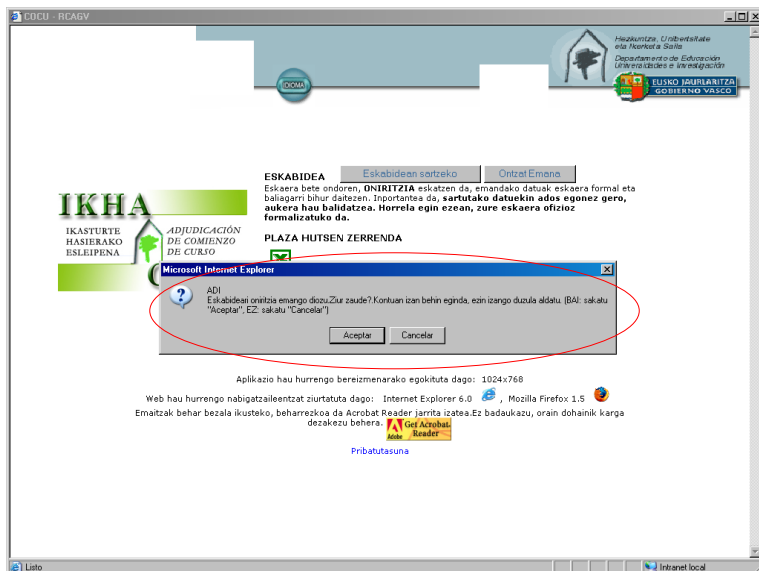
COCU - RCAGV

Hezkuntza, Unibertsitate eta Ikerketa Saila
Departamento de Educación Universidades e Investigación
EUSKO JAURLARITZA
GOBIERNO VASCO

IDIOMA

ESKABIDEA Eskabidean sartzeko Ontzat Emana

Eskaera bete ondoren, ONIRITZIA eskatzen da, emandako datuak eskaera formal eta baliagarri bihur daitezen. Inportantea da, sartutako datuekin ados egonez gero, aukera hau balidatzea. Horrela egin ezean, zure eskaera ofizioz formalizatuko da.

PLAZA HUTSEN ZERRENDA

IKHA
IKASTURTE HASIERAKO ESLEIPENA
ADJUDICACIÓN DE COMIENZO DE CURSO

Microsoft Internet Explorer

ADI
Eskabideari oniritzia emango diozu.Ziur zaude? Kontuan izan behin eginda, ezin izango duzula aldatu. (BAI: sakatu "Aceptar", EZ: sakatu "Cancelar")

Aceptar Cancelar

Aplikazio hau hurrengo bereizmenarako egokituta dago: 1024x768

Web hau hurrengo nabigatzaileentzat ziurtatuta dago: Internet Explorer 6.0 , Mozilla Firefox 1.5

Emaitzak behar bezala ikusteko, beharrezkoa da Acrobat Reader jarrita izatea.Ez badaukazu, orain dohainik karga dezakezu behera. Get Acrobat Reader

Pribatutasuna

Listo

Intranet local